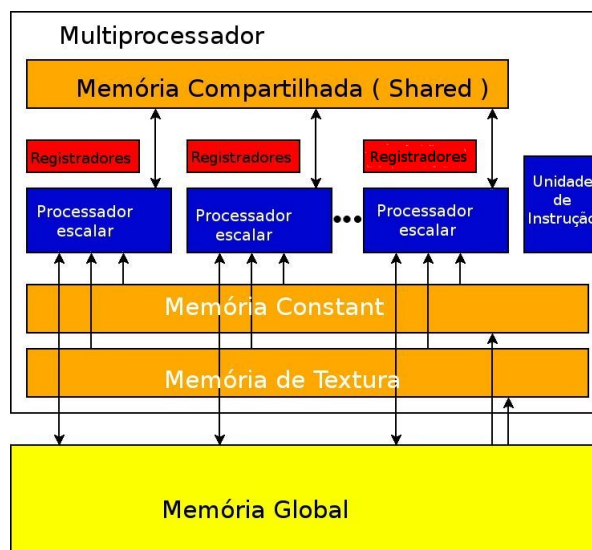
Multiprocessador

Memória Compartilhada ( Shared )

Registradores

Registradores

Registradores

Processador escalar

Processador escalar

Processador escalar

Unidade de Instruçã

Memória Constant

Memória de Textura

Memória Global